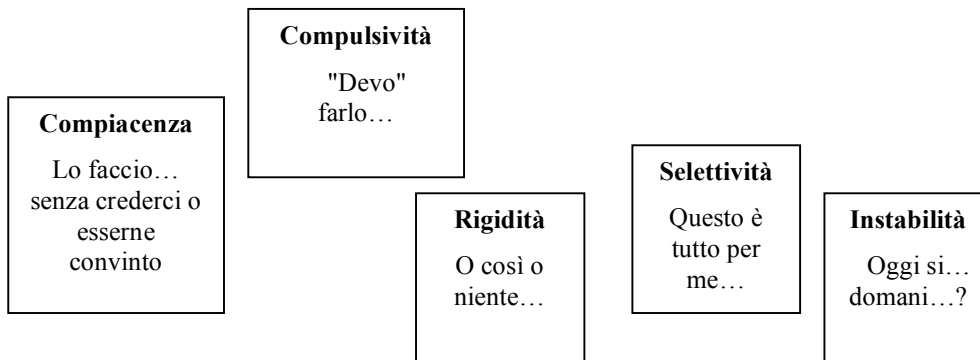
**Compulsività**

"Devo" farlo…

**Compiacenza**

Lo faccio… senza crederci o esserne convinto

**Rigidità**

O così o niente…

**Selettività**

Questo è tutto per me…

**Instabilità**

Oggi si… domani…?